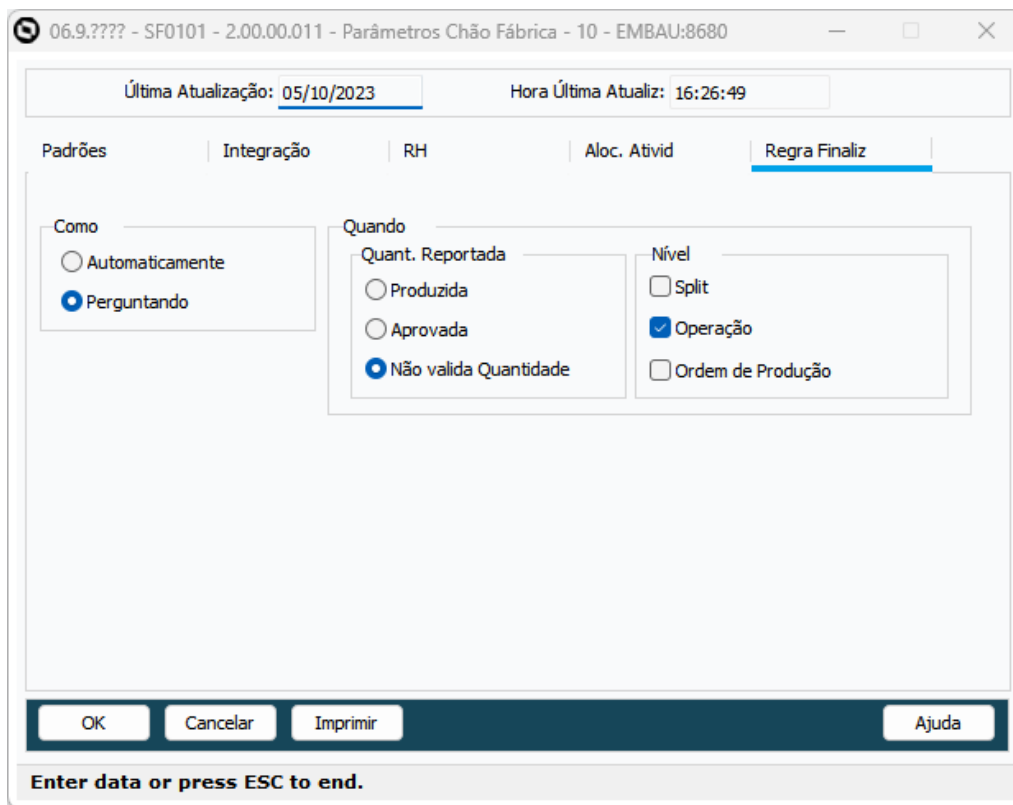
06.9.???? - SF0101 - 2.00.00.011 - Parâmetros Chão Fábrica - 10 - EMBAU:8680

Última Atualização: 05/10/2023

Hora Última Atualiz: 16:26:49

Padrões | Integração | RH | Aloc. Ativid | Regra Finaliz

Como
Automaticamente
Perguntando

Quando
Quant. Reportada
Produzida
Aprovada
Não valida Quantidade

Nível
Split
Operação
Ordem de Produção

OK
Cancelar
Imprimir
Ajuda

Enter data or press ESC to end.